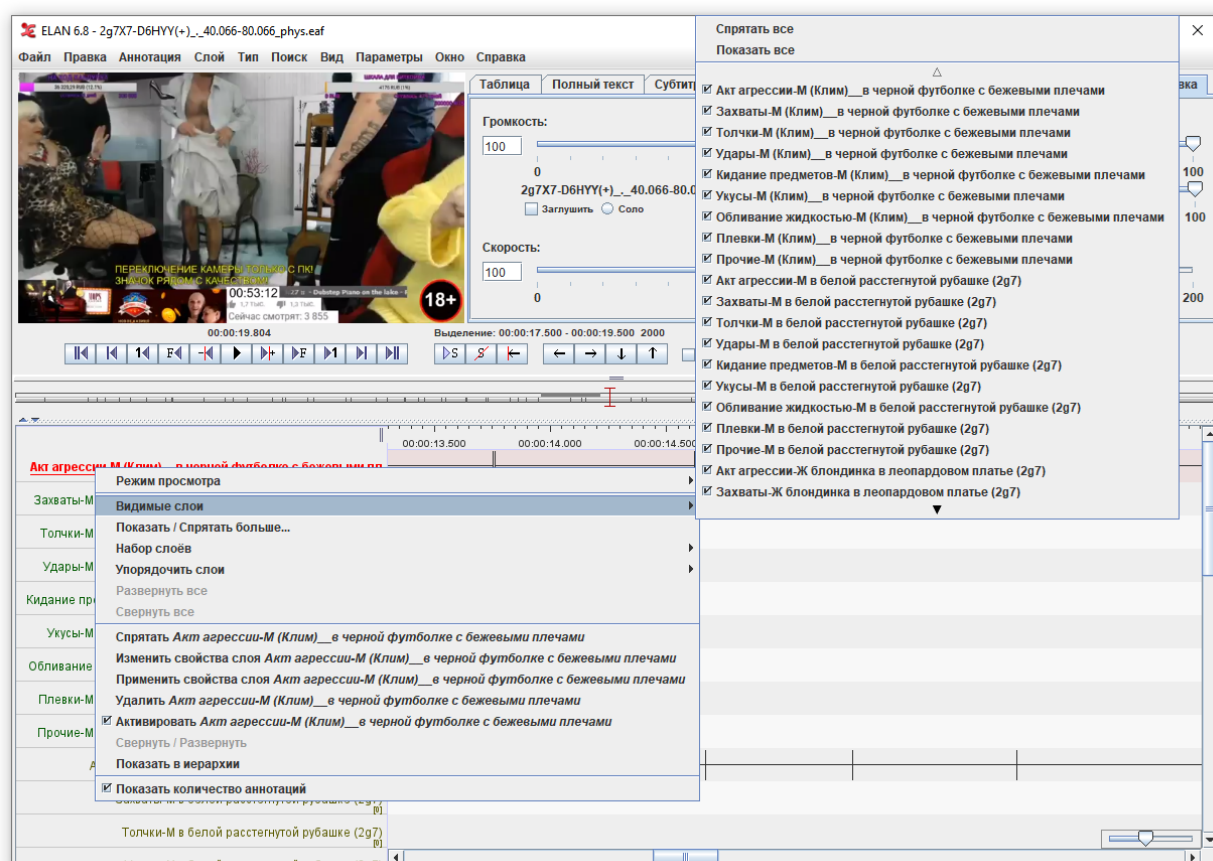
ELAN 6.8 - 2g7X7-D6HYY(+)_._40.066-80.066_phys.eaf

Файл Правка Аннотация Слой Тип Поиск Вид Параметры Окно Справка

ПЕРЕКЛЮЧЕНИЕ КАМЕРЫ ТОЛЬКО С ПК!
ЗНАЧОК PARОМ С КАЧЕСТВОМ
00:53:12
Сейчас смотрят: 3 855
18+

00:00:19.804

Таблица Полный текст Субтит

Громкость:
100
0
2g7X7-D6HYY(+)_._40.066-80.0
Заглушить Соло

Скорость:
100
0

Выделение: 00:00:17.500 - 00:00:19.500 2000

100
100
200

Спрятать все
Показать все
Акт агрессии-М (Клим)__в черной футболке с бежевыми плечами
Захваты-М (Клим)__в черной футболке с бежевыми плечами
Толчки-М (Клим)__в черной футболке с бежевыми плечами
Удары-М (Клим)__в черной футболке с бежевыми плечами
Кидание предметов-М (Клим)__в черной футболке с бежевыми плечами
Укусы-М (Клим)__в черной футболке с бежевыми плечами
Обливание жидкостью-М (Клим)__в черной футболке с бежевыми плечами
Плевки-М (Клим)__в черной футболке с бежевыми плечами
Прочие-М (Клим)__в черной футболке с бежевыми плечами
Акт агрессии-М в белой расстегнутой рубашке (2g7)
Захваты-М в белой расстегнутой рубашке (2g7)
Толчки-М в белой расстегнутой рубашке (2g7)
Удары-М в белой расстегнутой рубашке (2g7)
Кидание предметов-М в белой расстегнутой рубашке (2g7)
Укусы-М в белой расстегнутой рубашке (2g7)
Обливание жидкостью-М в белой расстегнутой рубашке (2g7)
Плевки-М в белой расстегнутой рубашке (2g7)
Прочие-М в белой расстегнутой рубашке (2g7)
Акт агрессии-Ж блондинка в леопардовом платье (2g7)
Захваты-Ж блондинка в леопардовом платье (2g7)

00:00:13.500 00:00:14.000 00:00:14.500

Акт агрессии-М (Клим)__в черной футболке с бежевыми пл
Захваты-М
Толчки-М
Удары-М
Кидание пре
Укусы-М
Обливание
Плевки-М
Прочие-М

Режим просмотра
Видимые слои
Показать / Спрятать больше...
Набор слоёв
Упорядочить слои
Развернуть все
Свернуть все
Спрятать Акт агрессии-М (Клим)__в черной футболке с бежевыми плечами
Изменить свойства слоя Акт агрессии-М (Клим)__в черной футболке с бежевыми плечами
Применить свойства слоя Акт агрессии-М (Клим)__в черной футболке с бежевыми плечами
Удалить Акт агрессии-М (Клим)__в черной футболке с бежевыми плечами
Активировать Акт агрессии-М (Клим)__в черной футболке с бежевыми плечами
Свернуть / Развернуть
Показать в иерархии
Показать количество аннотаций

Захваты-М в белой расстегнутой рубашке (2g7)
Толчки-М в белой расстегнутой рубашке (2g7)
[0]